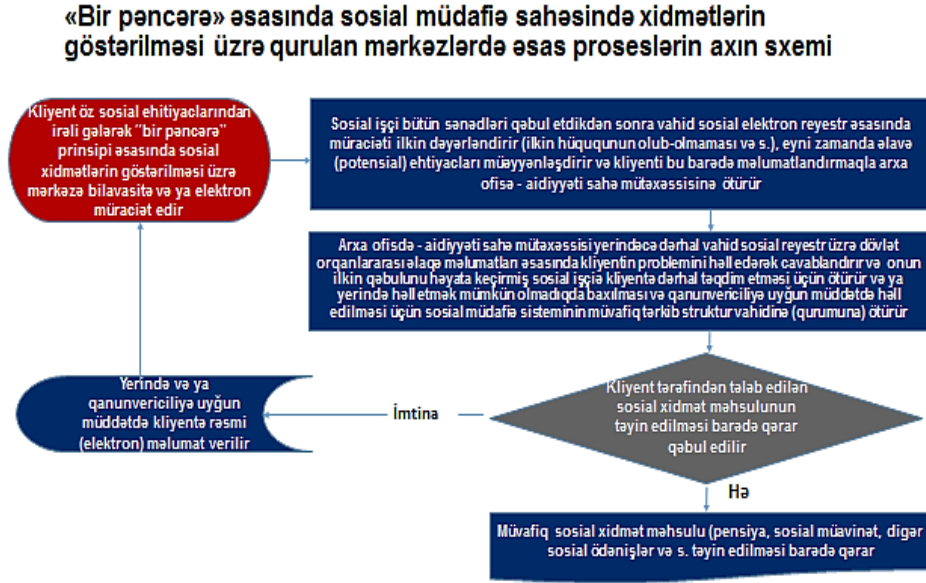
«Bir pəncərə» əsasında sosial müdafiə sahəsində xidmətlərin göstərilməsi üzrə qurulan mərkəzlərdə əsas proseslərin axın sxemi

Kliyent öz sosial ehtiyaclarından irəli gələrək "bir pəncərə" prinsipi əsasında sosial xidmətlərin göstərilməsi üzrə mərkəzə bilavasitə və ya elektron müraciət edir

Sosial işçi bütün sənədləri qəbul etdikdən sonra vahid sosial elektron reyestr əsasında müraciəti ilkin dəyərləndirir (ilkin hüququnun olub-olmaması və s.), eyni zamanda əlavə (potensial) ehtiyacları müəyyənləşdirir və kliyenti bu barədə məlumatlandırmaqla arxa ofisə - aidiyyəti sahə mütəxəssisinə ötürür

Arxa ofisdə - aidiyyəti sahə mütəxəssisi yerindəcə dərhal vahid sosial reyestr üzrə dövlət orqanlararası əlaqə məlumatları əsasında kliyentin problemini həll edərək cavablandırır və onun ilkin qəbulunu həyata keçirmiş sosial işçiyə kliyentə dərhal təqdim etməsi üçün ötürür və ya yerində həll etmək mümkün olmadıqda baxılması və qanunvericiliyə uyğun müddətdə həll edilməsi üçün sosial müdafiə sisteminin müvafiq tərkib struktur vahidinə (qurumuna) ötürür

Yerində və ya qanunvericiliyə uyğun müddətdə kliyentə rəsmi (elektron) məlumat verilir

İmtina

Kliyent tərəfindən tələb edilən sosial xidmət məhsulunun təyin edilməsi barədə qərar qəbul edilir

Hə

Müvafiq sosial xidmət məhsulu (pensiya, sosial müavinət, digər sosial ödənişlər və s. təyin edilməsi barədə qərar